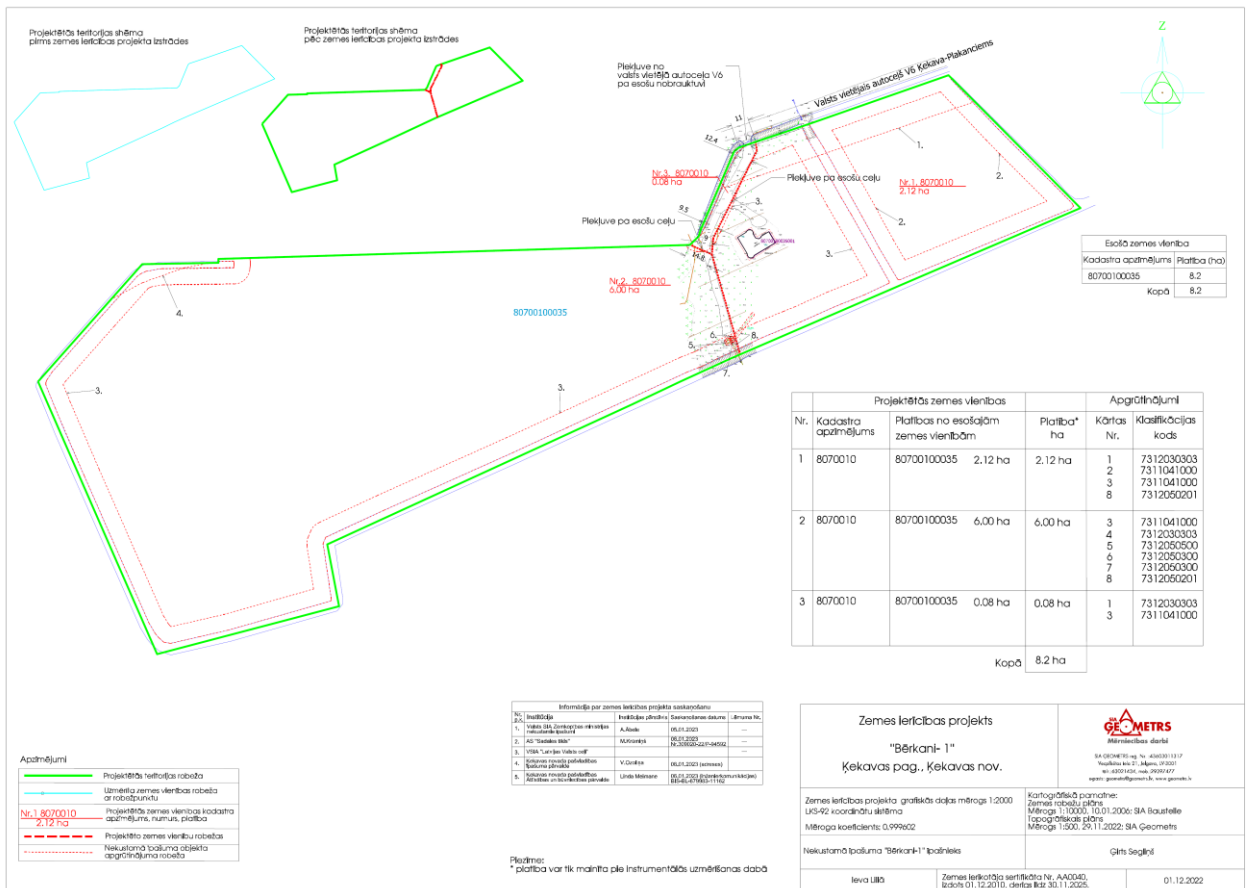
Projektētās teritorijas shēma pirms zemes ierīcības projekta izstrādes

Projektētās teritorijas shēma pēc zemes ierīcības projekta izstrādes

Z

Valsts vietējais autoceļš V6 Ķekava-Plakanciems

Piekļuve no valsts vietējā autoceļa V6 pa esošu nobrauktuvi

Nr.3. 8070010
0.08 ha

Nr.1. 8070010
2.12 ha

Piekļuve pa esošu ceļu

Piekļuve pa esošu ceļu

Nr.2. 8070010
6.00 ha

80700100035

1.
2.
2.
3.
3.
3.
4.
5.
6.
7.
8.
9.
11.
12.4
9.5
14.8

Esošā zemes vienība

| Kadastra apzīmējums | Platība (ha) |
|---|---|
| 80700100035 | 8.2 |
| Kopā | 8.2 |

| Nr. | Projektētās zemes vienības Kadastra apzīmējums | Platības no esošajām zemes vienībām | | Platība* ha | Apgrūtinājumi Kārtas Nr. | Klasifikācijas kods |
|---|---|---|---|---|---|---|
| 1 | 8070010 | 80700100035 | 2.12 ha | 2.12 ha | 1 2 3 8 | 7312030303 7311041000 7311041000 7312050201 |
| 2 | 8070010 | 80700100035 | 6.00 ha | 6.00 ha | 3 4 5 6 7 8 | 7311041000 7312030303 7312050500 7312050300 7312050300 7312050201 |
| 3 | 8070010 | 80700100035 | 0.08 ha | 0.08 ha | 1 3 | 7312030303 7311041000 |
| | | | Kopā | 8.2 ha | | |

Informācija par zemes ierīcības projekta saskaņošanu

| Nr. p.k. | Institūcija | Institūcijas pārstāvis | Saskaņošanas datums | Lēmuma Nr. |
|---|---|---|---|---|
| 1. | Valsts SIA „Zemkopības ministrijas nekustamie īpašumi" | A.Ābele | 05.01.2023 | --- |
| 2. | AS "Sadales tīkls" | N.Krimkijs | 06.01.2023 Nr.309500-23/1-94592 | --- |
| 3. | VSIA "Latvijas Valsts ceļi" | | | --- |
| 4. | Ķekavas novada pašvaldības īpašuma pārvalde | V.Ozoliņa | 06.01.2023 (e-pasts) | |
| 5. | Ķekavas novada pašvaldības Attīstības un būvniecības pārvalde | Linda Meimane | 06.01.2023 (Inženierkomunikācijas) BIS-BL-679883-11162 | |

Apzīmējumi
Projektētās teritorijas robeža
Uzmērīta zemes vienības robeža ar robežpunktu
Nr.1 8070010 2.12 ha Projektētās zemes vienības kadastra apzīmējums, numurs, platība
Projektētās zemes vienību robežas
Nekustamā īpašuma objekta apgrūtinājuma robeža

Piezīme:
* platība var tikt mainīta pie instrumentālās uzmērīšanas dabā

Zemes ierīcības projekts
"Bērkani- 1"
Ķekavas pag., Ķekavas nov.

SIA ĢEOMETRS Mērniecības darbi

Zemes ierīcības projekta grafiskās daļas mērogs 1:2000
LKS-92 koordinātu sistēma
Mēroga koeficients: 0,999602

Kartogrāfiskā pamatne:
Zemes robežu plāns
Mērogs 1:10000, 10.01.2006; SIA Baustelle
Topogrāfiskais plāns
Mērogs 1:500, 29.11.2022; SIA Ģeometrs

Nekustamā īpašuma "Bērkani-1" īpašnieks
Ģirts Segliņš

Ieva Lillā
Zemes ierīkotāja sertifikāta Nr. AA0040, izdots 01.12.2010, derīgs līdz 30.11.2025.
01.12.2022